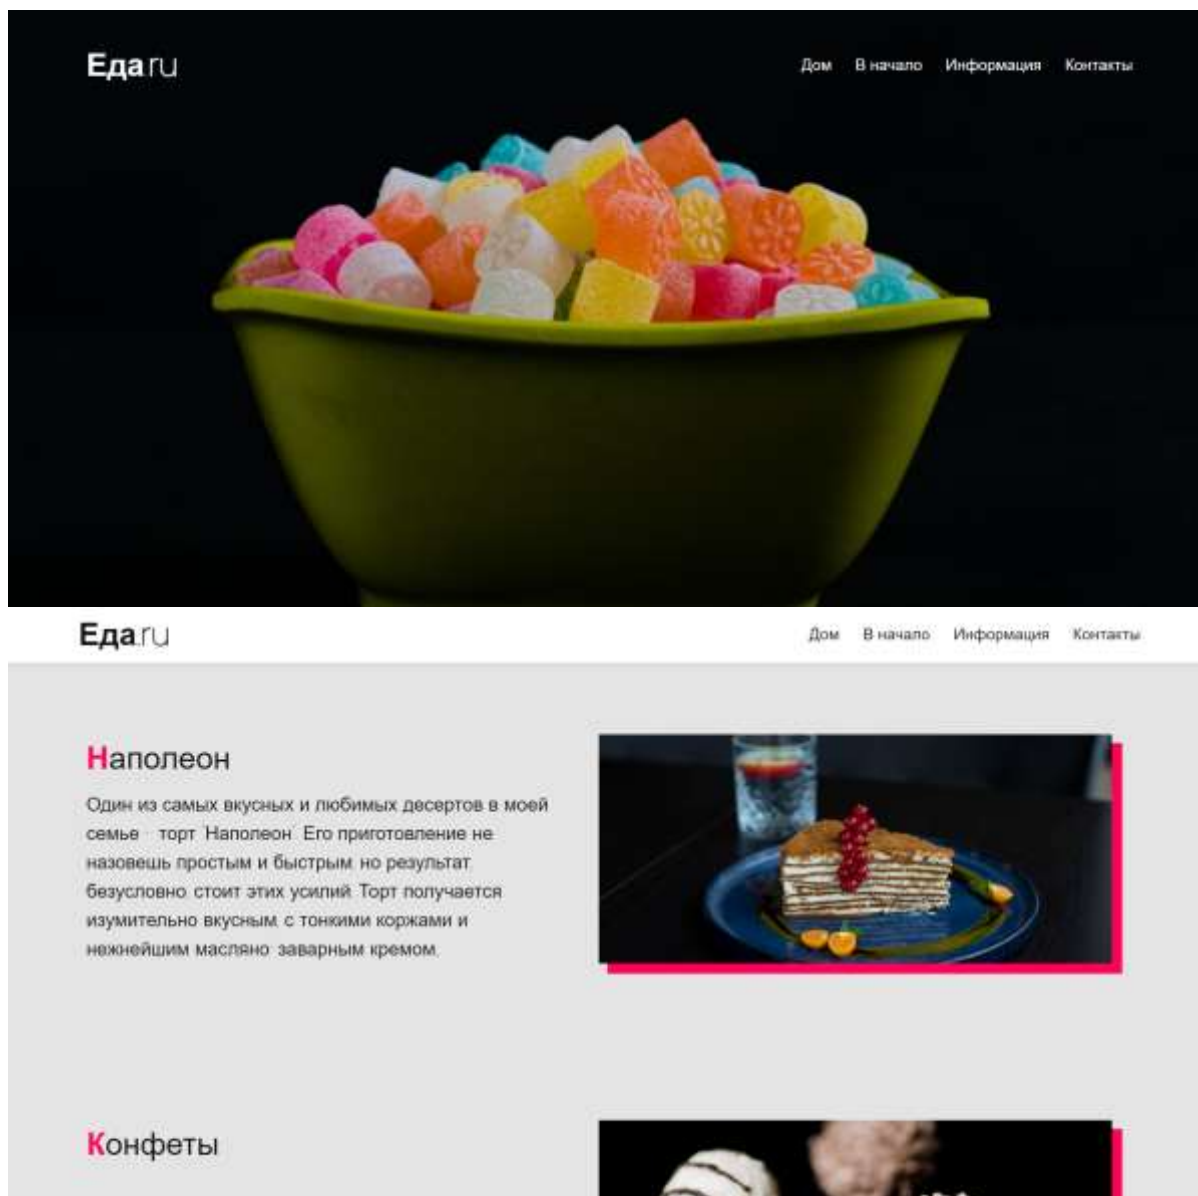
Еда.ru

Дом В начало Информация Контакты

Еда.ru

Дом В начало Информация Контакты

Наполеон

Один из самых вкусных и любимых десертов в моей семье - торт Наполеон. Его приготовление не назовешь простым и быстрым, но результат, безусловно, стоит этих усилий. Торт получается изумительно вкусным, с тонкими коржами и нежнейшим масляно-заварным кремом.

Конфеты